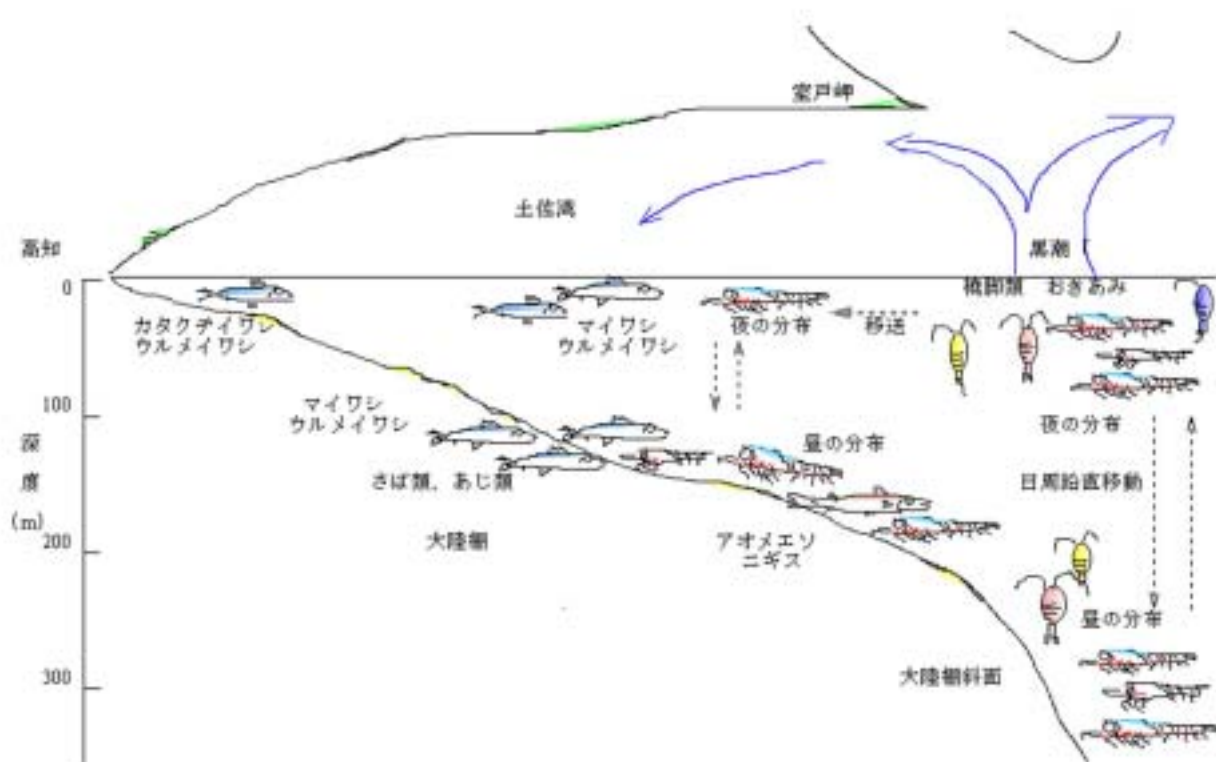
室戸岬

土佐湾

高知

黒潮

0

100

200

300

深
度
(m)

橈脚類　おきあみ

カタクチイワシ
ウルメイワシ

マイワシ
ウルメイワシ

夜の分布

移送

マイワシ
ウルメイワシ

昼の分布

夜の分布

日周鉛直移動

さば類，あじ類

大陸棚

アオメエソ
ニギス

昼の分布

大陸棚斜面